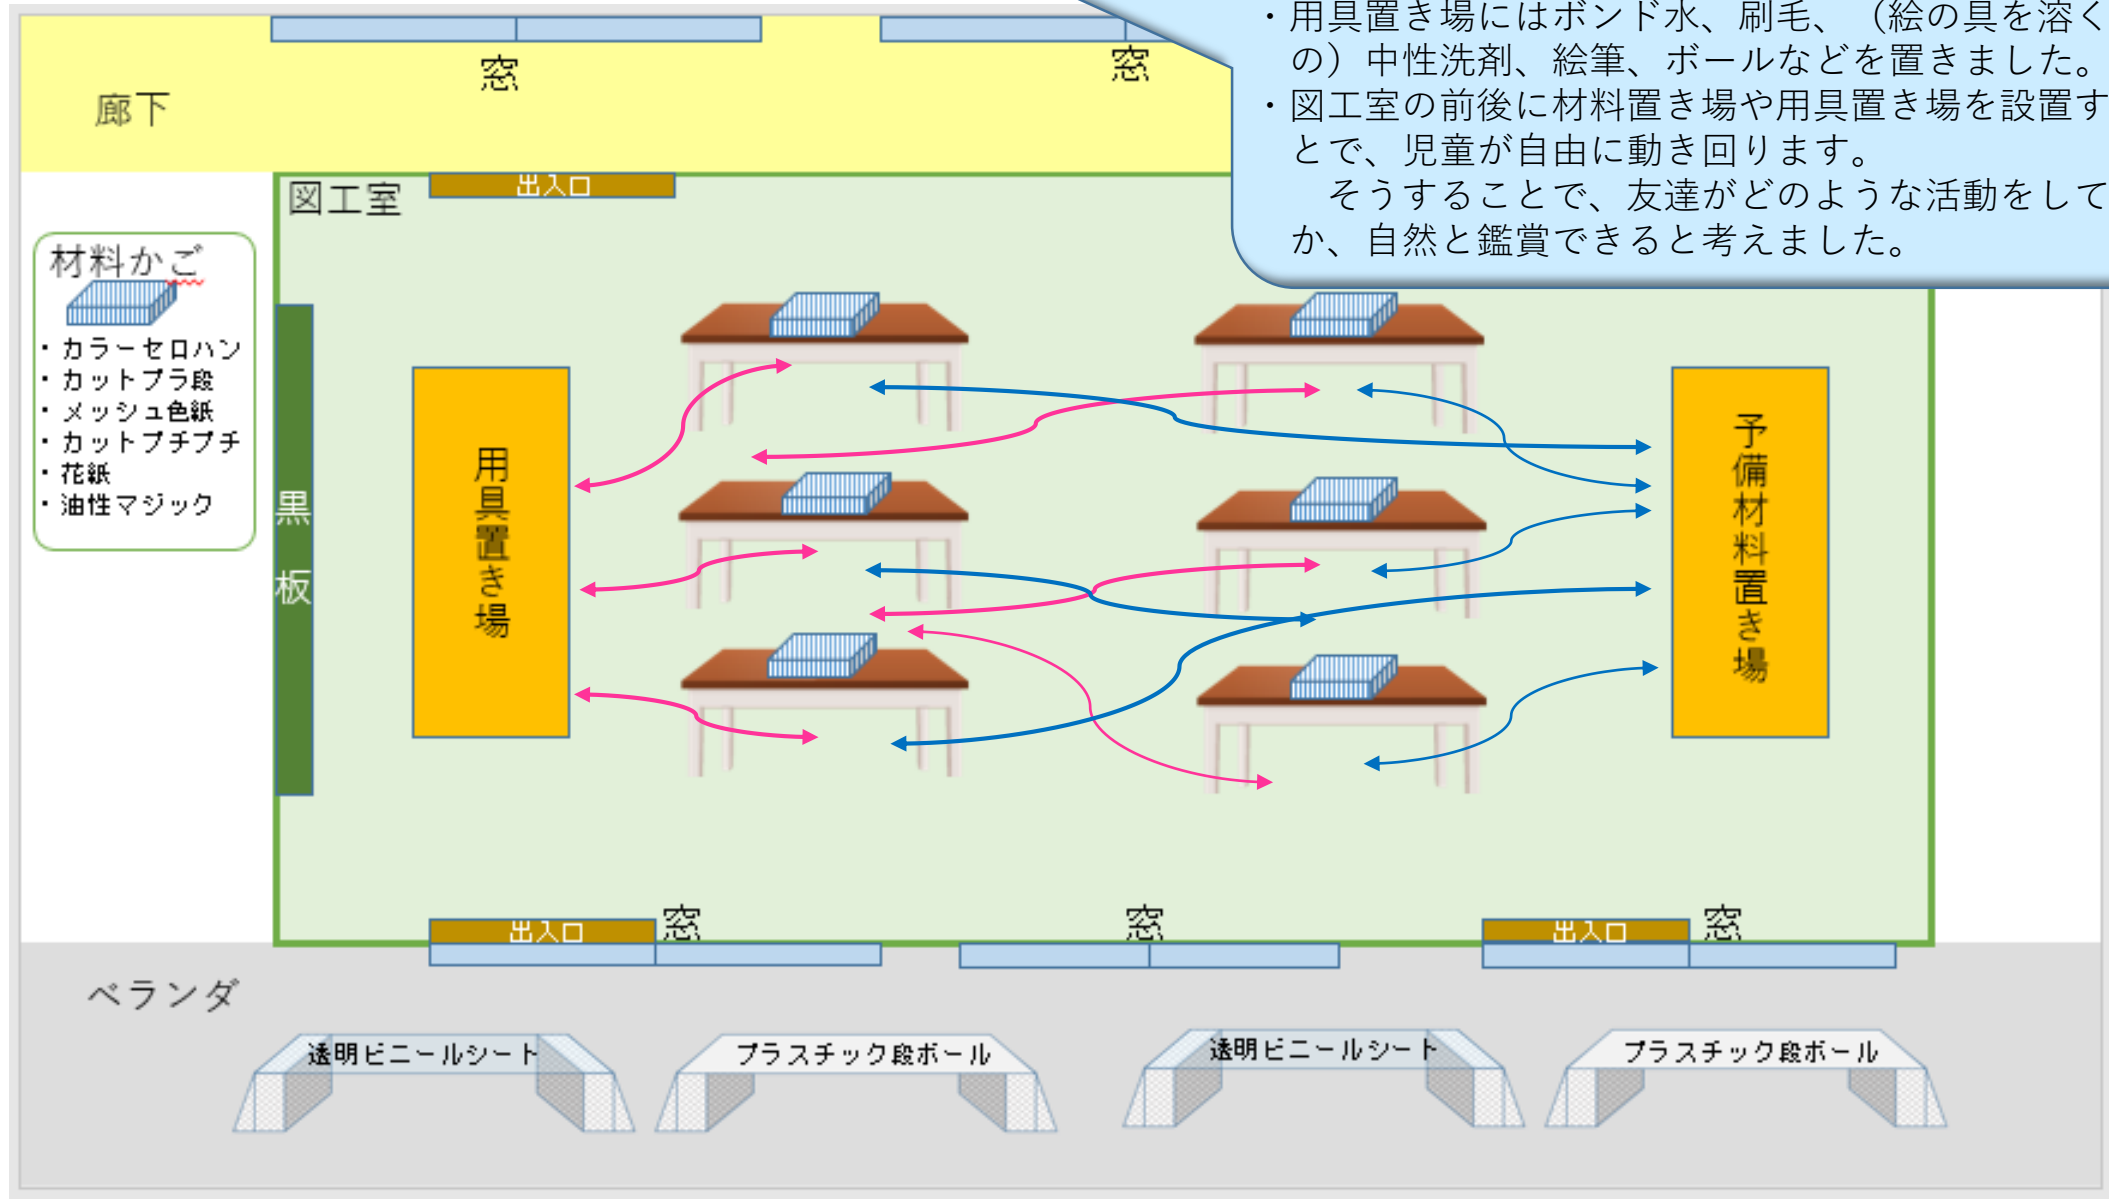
・用具置き場にはボンド水、刷毛、（絵の具を溶く の）中性洗剤、絵筆、ボールなどを置きました。
・図工室の前後に材料置き場や用具置き場を設置す とで、児童が自由に動き回ります。
そうすることで、友達がどのような活動をして か、自然と鑑賞できると考えました。

窓

窓

廊下

図工室

出入口

材料かご

・カラーセロハン
・カットプラ段
・メッシュ色紙
・カットプチプチ
・花紙
・油性マジック

黒板

用具置き場

予備材料置き場

出入口

窓

窓

出入口

窓

ベランダ

透明ビニールシート

プラスチック段ボール

透明ビニールシート

プラスチック段ボール